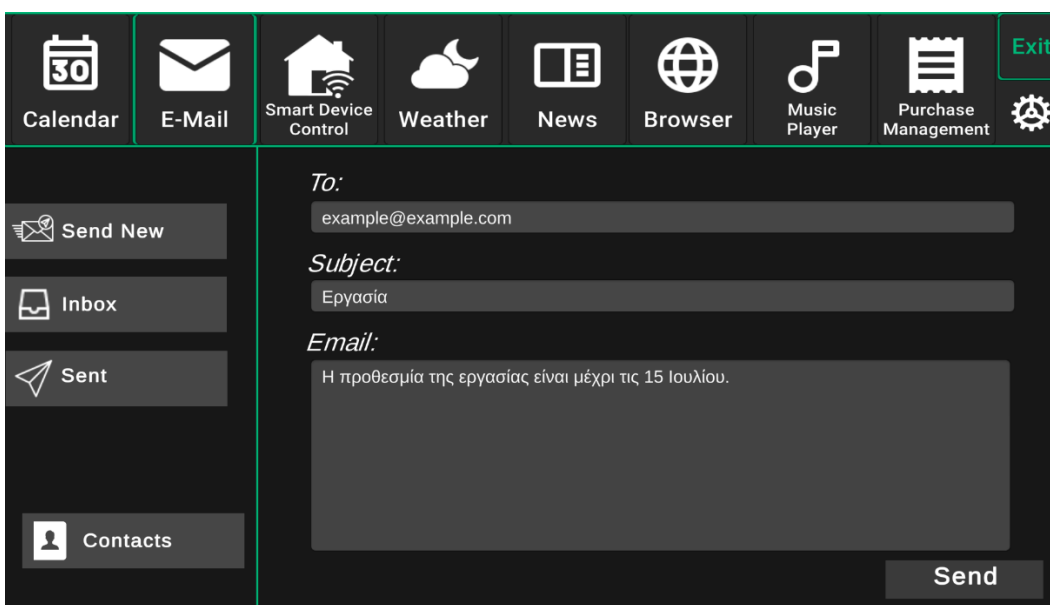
30

Calendar

E-Mail

Smart Device Control

Weather

News

Browser

Music Player

Purchase Management

Exit

Send New

Inbox

Sent

Contacts

To:

example@example.com

Subject:

Εργασία

Email:

Η προθεσμία της εργασίας είναι μέχρι τις 15 Ιουλίου.

Send